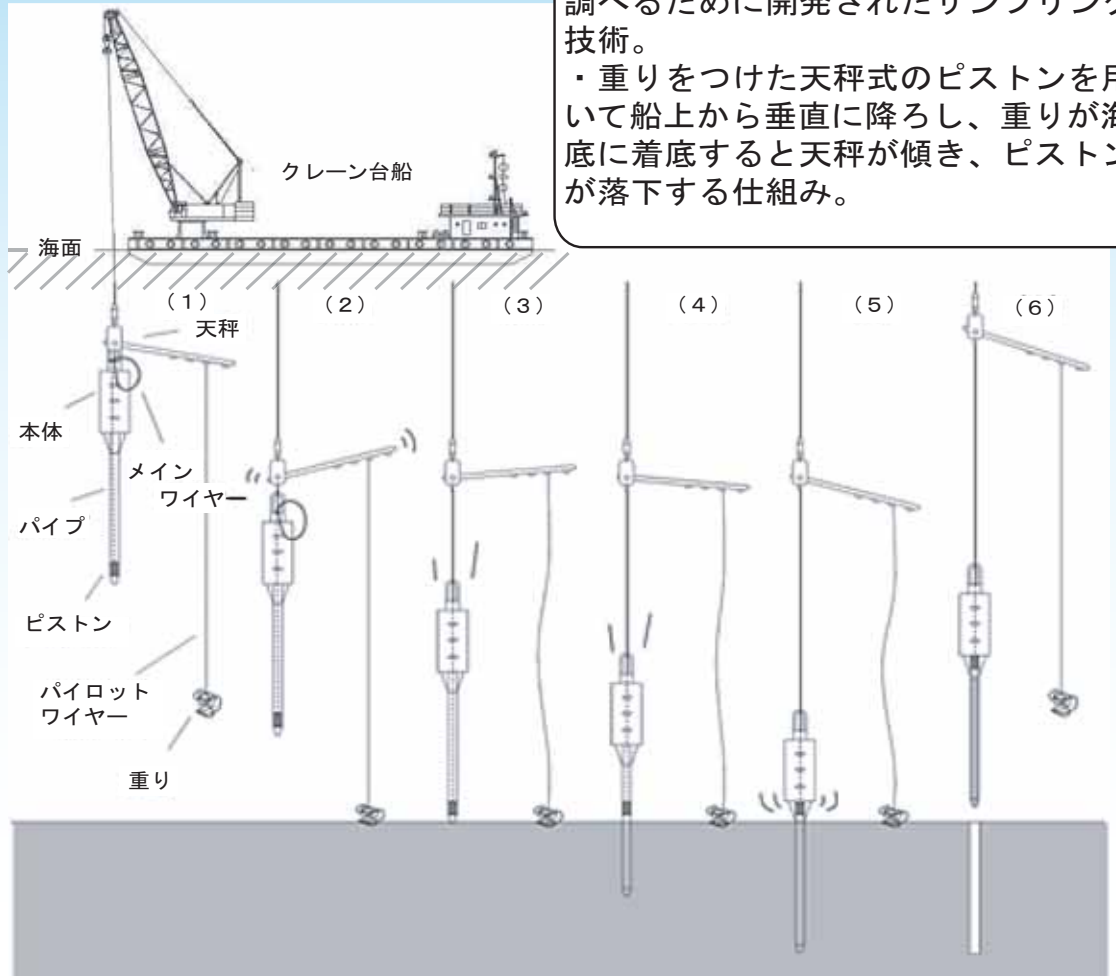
調べるために開発されたサンプリング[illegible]
技術。
・重りをつけた天秤式のピストンを用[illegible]いて船上から垂直に降ろし、重りが海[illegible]底に着底すると天秤が傾き、ピストン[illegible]が落下する仕組み。

クレーン台船

海面

（1）

天秤

本体

メイン
ワイヤー

パイプ

ピストン

パイロット
ワイヤー

重り

（2）

（3）

（4）

（5）

（6）